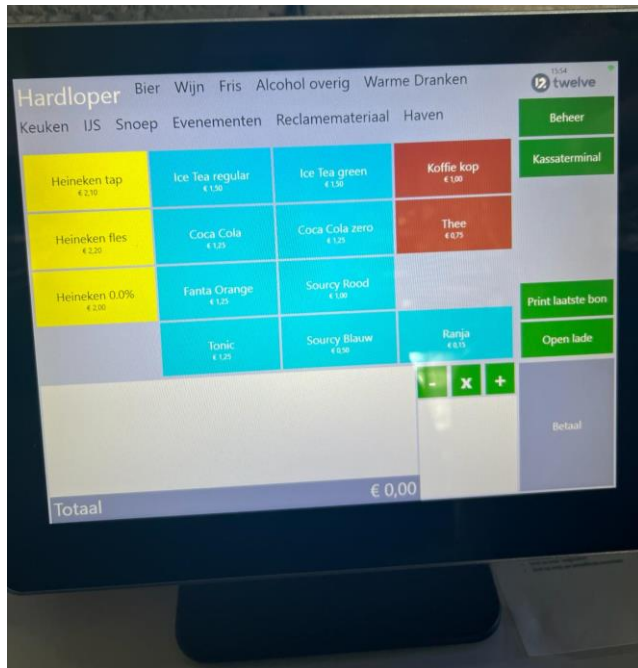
Hardloper Bier Wijn Fris Alcohol overig Warme Dranken

15:54
twelve

Keuken IJS Snoep Evenementen Reclamemateriaal Haven

Beheer

Kassaterminal

Heineken tap
€ 2,10

Ice Tea regular
€ 1,50

Ice Tea green
€ 1,50

Koffie kop
€ 1,00

Heineken fles
€ 2,20

Coca Cola
€ 1,25

Coca Cola zero
€ 1,25

Thee
€ 0,75

Heineken 0.0%
€ 2,00

Fanta Orange
€ 1,25

Sourcy Rood
€ 1,00

Print laatste bon

Tonic
€ 1,25

Sourcy Blauw
€ 0,50

Ranja
€ 0,15

Open lade

-
x
+

Betaal

Totaal
€ 0,00